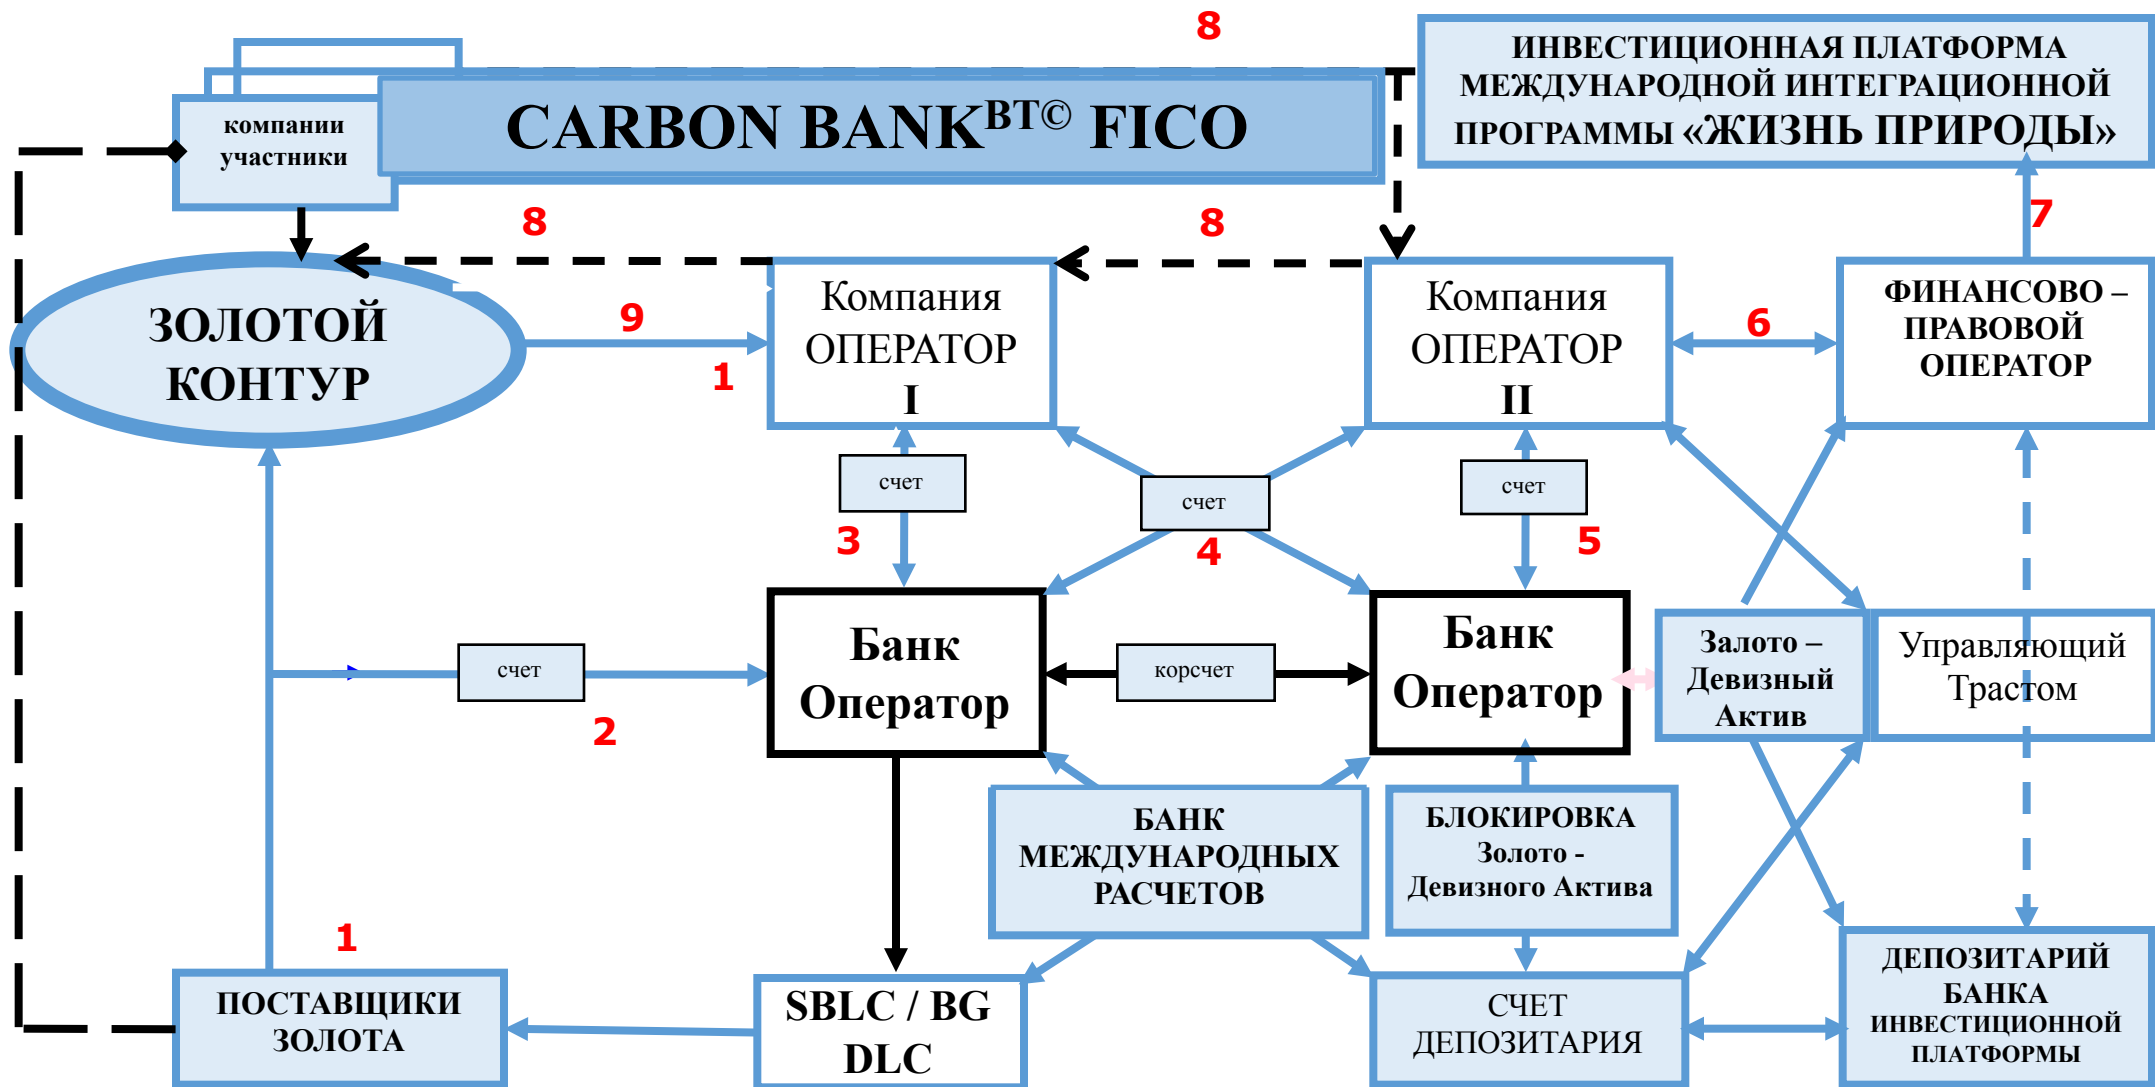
8

ИНВЕСТИЦИОННАЯ ПЛАТФОРМА МЕЖДУНАРОДНОЙ ИНТЕГРАЦИОННОЙ ПРОГРАММЫ «ЖИЗНЬ ПРИРОДЫ»

компании участники

CARBON BANK$^{BT©}$ FICO

8

8

7

ЗОЛОТОЙ КОНТУР

9

1

Компания ОПЕРАТОР I

Компания ОПЕРАТОР II

6

ФИНАНСОВО – ПРАВОВОЙ ОПЕРАТОР

счет

счет

счет

3

4

5

счет

2

Банк Оператор

корсчет

Банк Оператор

Залото – Девизный Актив

Управляющий Трастом

БАНК МЕЖДУНАРОДНЫХ РАСЧЕТОВ

БЛОКИРОВКА Золото - Девизного Актива

1

ПОСТАВЩИКИ ЗОЛОТА

SBLC / BG DLC

СЧЕТ ДЕПОЗИТАРИЯ

ДЕПОЗИТАРИЙ БАНКА ИНВЕСТИЦИОННОЙ ПЛАТФОРМЫ